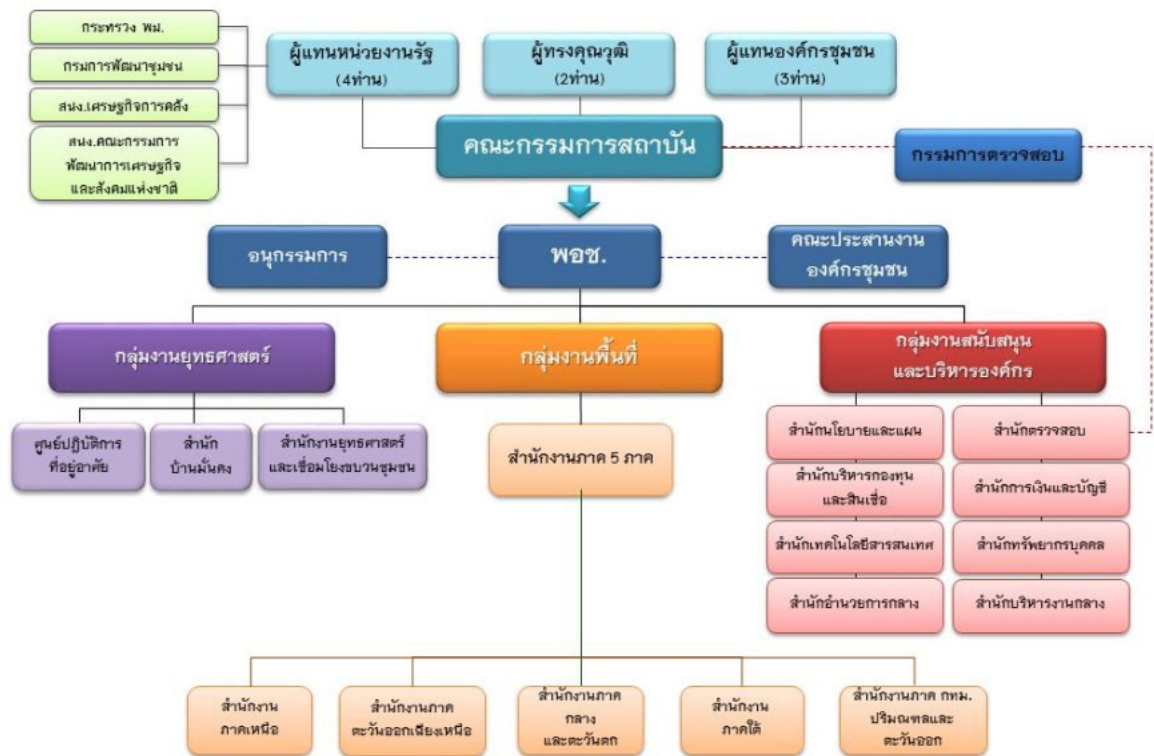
กระทรวง พม.

กรมการพัฒนาชุมชน

สนง.เศรษฐกิจการคลัง

สนง.คณะกรรมการพัฒนาการเศรษฐกิจและสังคมแห่งชาติ

ผู้แทนหน่วยงานรัฐ (4ท่าน)

ผู้ทรงคุณวุฒิ (2ท่าน)

ผู้แทนองค์กรชุมชน (3ท่าน)

คณะกรรมการสถาบัน

กรรมการตรวจสอบ

อนุกรรมการ

พอช.

คณะประสานงานองค์กรชุมชน

กลุ่มงานยุทธศาสตร์

กลุ่มงานพื้นที่

กลุ่มงานสนับสนุนและบริหารองค์กร

ศูนย์ปฏิบัติการที่อยู่อาศัย

สำนักบ้านมั่นคง

สำนักงานยุทธศาสตร์และเชื่อมโยงขบวนชุมชน

สำนักงานภาค 5 ภาค

สำนักนโยบายและแผน

สำนักตรวจสอบ

สำนักบริหารกองทุนและสินเชื่อ

สำนักการเงินและบัญชี

สำนักเทคโนโลยีสารสนเทศ

สำนักทรัพยากรบุคคล

สำนักอำนวยการกลาง

สำนักบริหารงานกลาง

สำนักงานภาคเหนือ

สำนักงานภาคตะวันออกเฉียงเหนือ

สำนักงานภาคกลางและตะวันตก

สำนักงานภาคใต้

สำนักงานภาค กทม. ปริมณฑลและตะวันออก